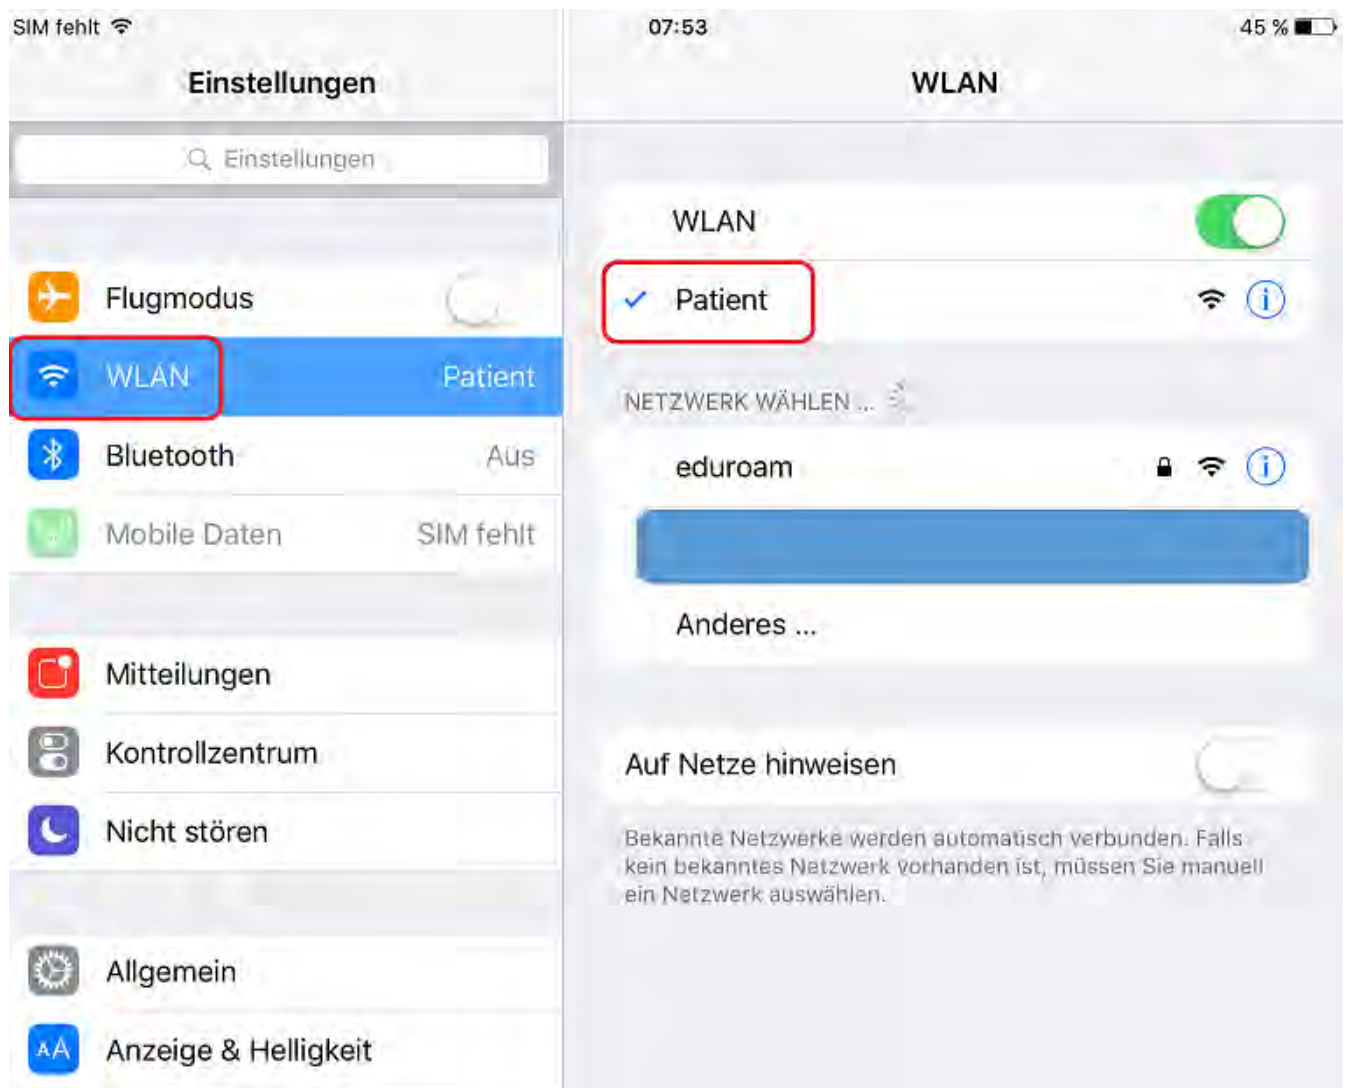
SIM fehlt
07:53
45 %

Einstellungen

Einstellungen

Flugmodus

WLAN Patient

Bluetooth Aus

Mobile Daten SIM fehlt

Mitteilungen

Kontrollzentrum

Nicht stören

Allgemein

AA Anzeige & Helligkeit

WLAN

WLAN

Patient

NETZWERK WÄHLEN ...

eduroam

Anderes ...

Auf Netze hinweisen

Bekannte Netzwerke werden automatisch verbunden. Falls kein bekanntes Netzwerk vorhanden ist, müssen Sie manuell ein Netzwerk auswählen.